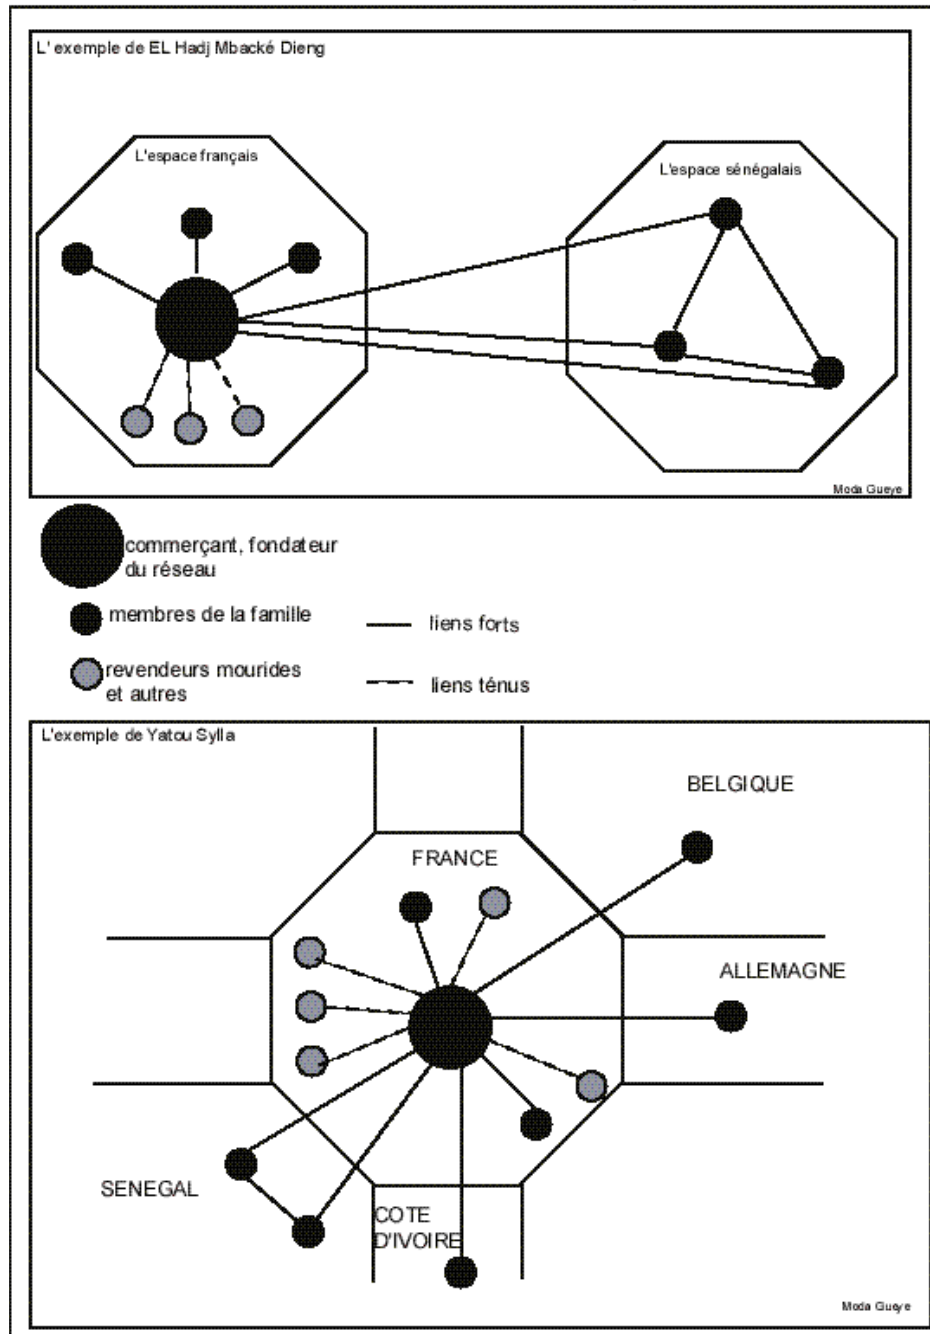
L' exemple de EL Hadj Mbacké Dieng

L'espace français

L'espace sénégalais

Moda Gueye

commerçant, fondateur du réseau

membres de la famille

liens forts

revendeurs mourides et autres

liens ténus

L'exemple de Yatou Sylla

BELGIQUE

FRANCE

ALLEMAGNE

SENEGAL

COTE D'IVOIRE

Moda Gueye